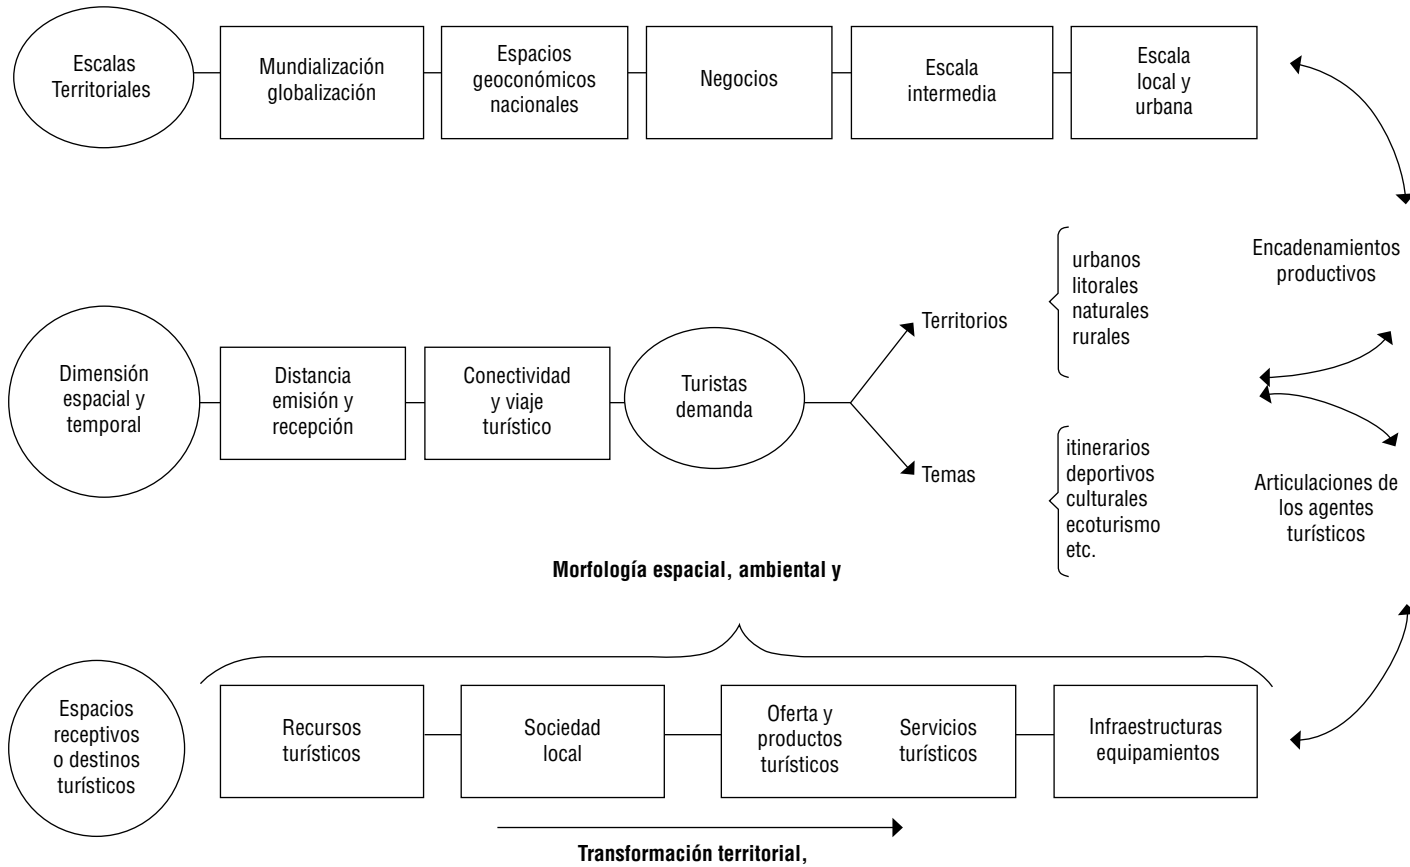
Escalas Territoriales

Mundialización globalización

Espacios geoconómicos nacionales

Negocios

Escala intermedia

Escala local y urbana

Encadenamientos productivos

Dimensión espacial y temporal

Distancia emisión y recepción

Conectividad y viaje turístico

Turistas demanda

Territorios

urbanos
litorales
naturales
rurales

Temas

itinerarios
deportivos
culturales
ecoturismo
etc.

Articulaciones de los agentes turísticos

**Morfología espacial, ambiental y**

Espacios receptivos o destinos turísticos

Recursos turísticos

Sociedad local

Oferta y productos turísticos

Servicios turísticos

Infraestructuras equipamientos

**Transformación territorial,**